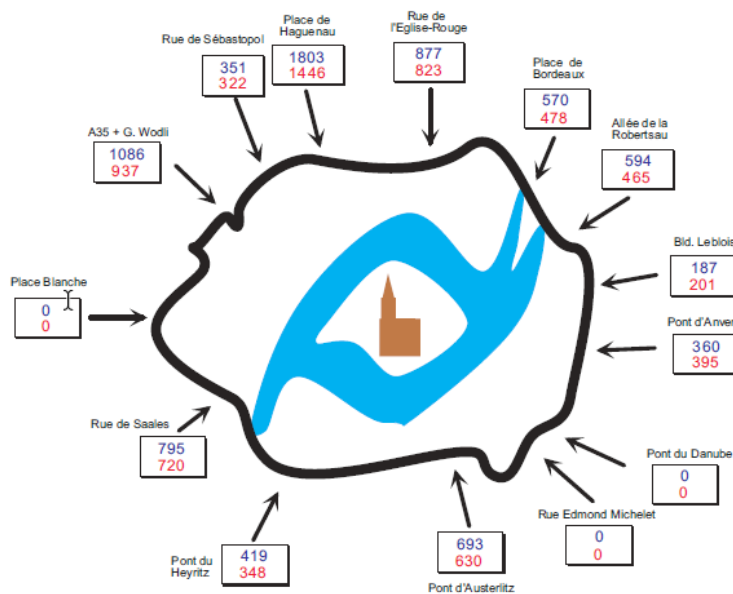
Rue de Sébastopol
351
322

Place de Haguenau
1803
1446

Rue de l'Eglise-Rouge
877
823

Place de Bordeaux
570
478

Allée de la Robertsau
594
465

A35 + G. Wodli
1086
937

Bld. Leblois
187
201

Place Blanche
0
0

Pont d'Anvers
360
395

Rue de Saales
795
720

Pont du Danube
0
0

Rue Edmond Michelet
0
0

Pont du Heyritz
419
348

693
630
Pont d'Austerlitz